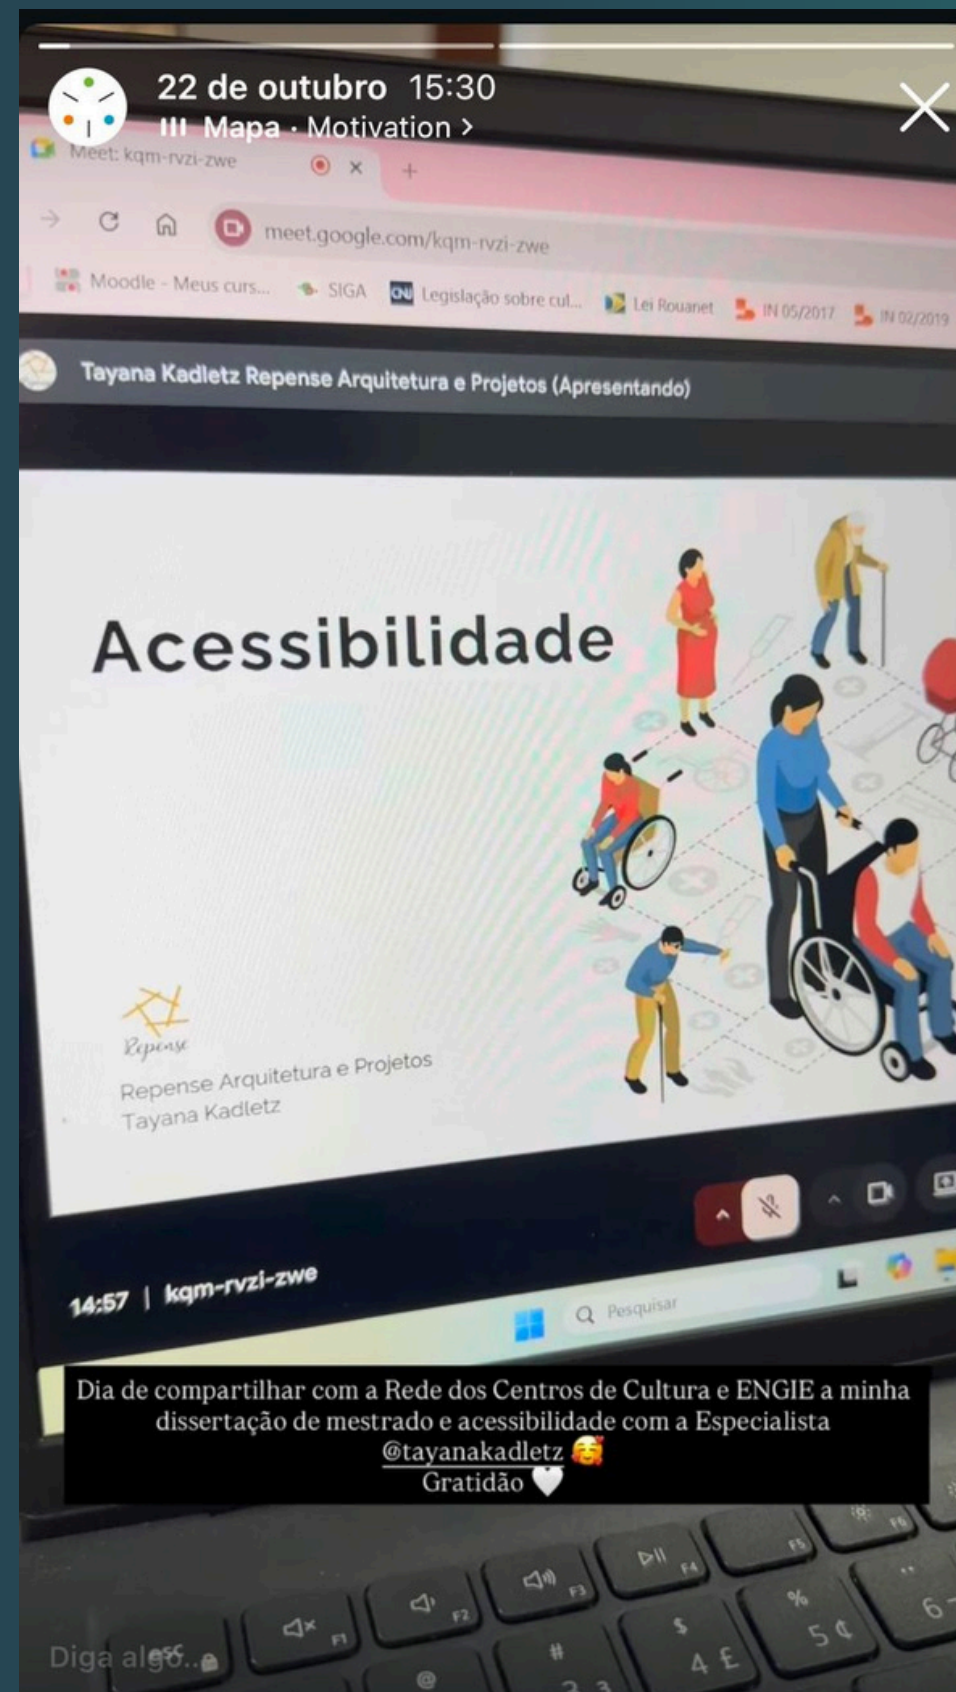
22 de outubro 15:30
Mapa · Motivation >

Meet: kqm-rvzi-zwe

meet.google.com/kqm-rvzi-zwe

Moodle - Meus curs... SIGA Legislação sobre cul... Lei Rouanet IN 05/2017 IN 02/2019

Tayana Kadletz Repense Arquitetura e Projetos (Apresentando)

Acessibilidade

Repense

Repense Arquitetura e Projetos
Tayana Kadletz

14:57 | kqm-rvzi-zwe

Pesquisar

Dia de compartilhar com a Rede dos Centros de Cultura e ENGIE a minha dissertação de mestrado e acessibilidade com a Especialista @tayanakadletz 🥰
Gratidão 🤍

Diga algo...

F1 F2 F3 F4 F5 F6
# 3 $ 4 £ % 5 ¢ 6 @ 2